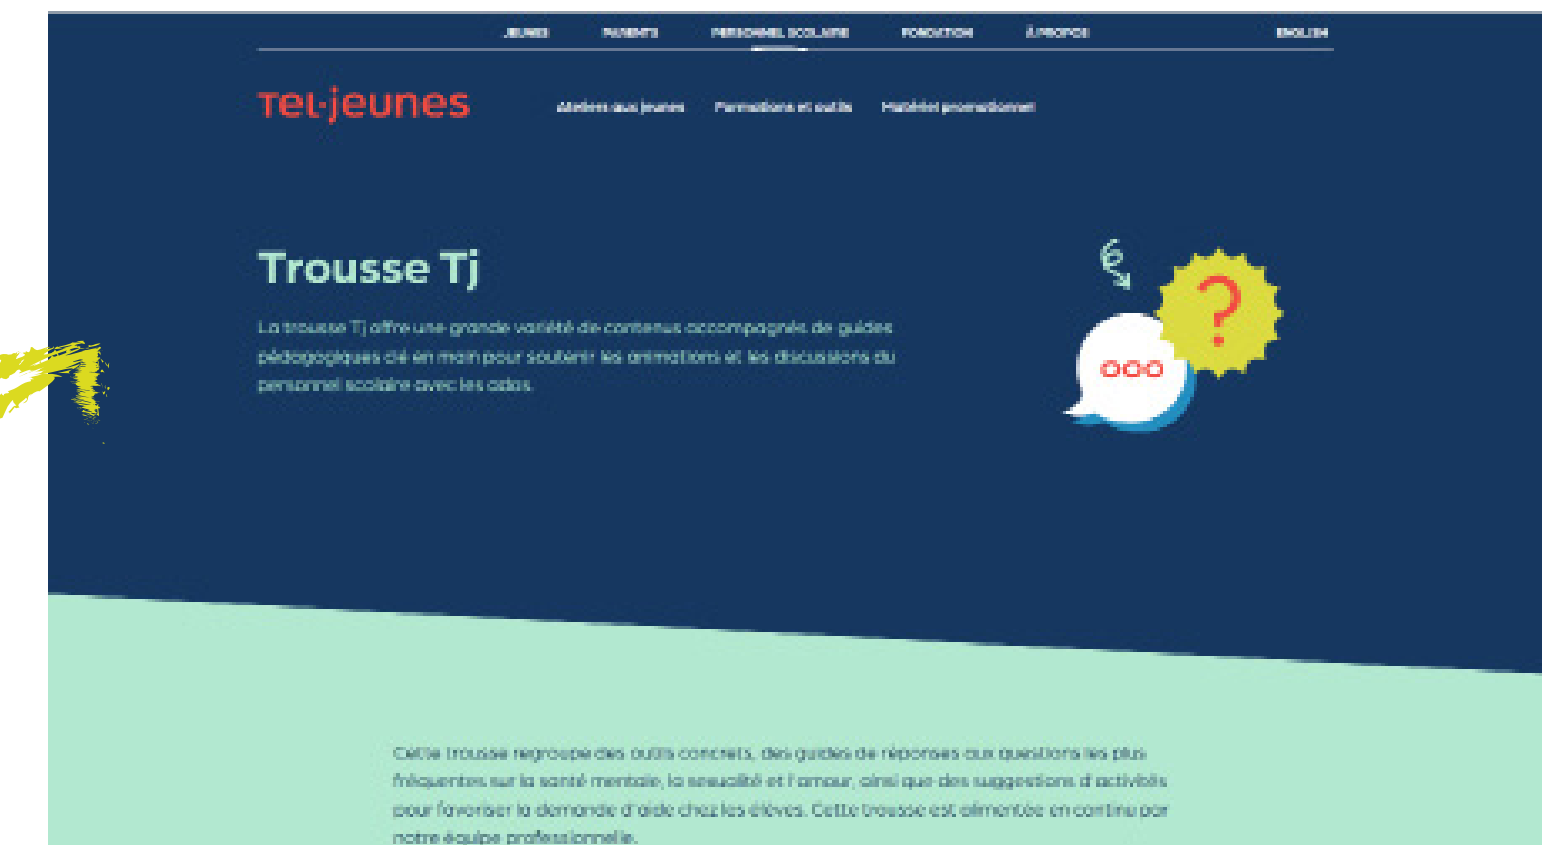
JEUNES PARENTS PERSONNEL SCOLAIRE FONDATION À PROPOS ENGLISH

Tel-jeunes

Ateliers aux jeunes Formations et outils Matériel promotionnel

Trousse Tj

La trousse Tj offre une grande variété de contenus accompagnés de guides pédagogiques clé en main pour soutenir les animations et les discussions du personnel scolaire avec les ados.

?

Cette trousse regroupe des outils concrets, des guides de réponses aux questions les plus fréquentes sur la santé mentale, la sexualité et l'amour, ainsi que des suggestions d'activités pour favoriser la demande d'aide chez les élèves. Cette trousse est alimentée en continu par notre équipe professionnelle.